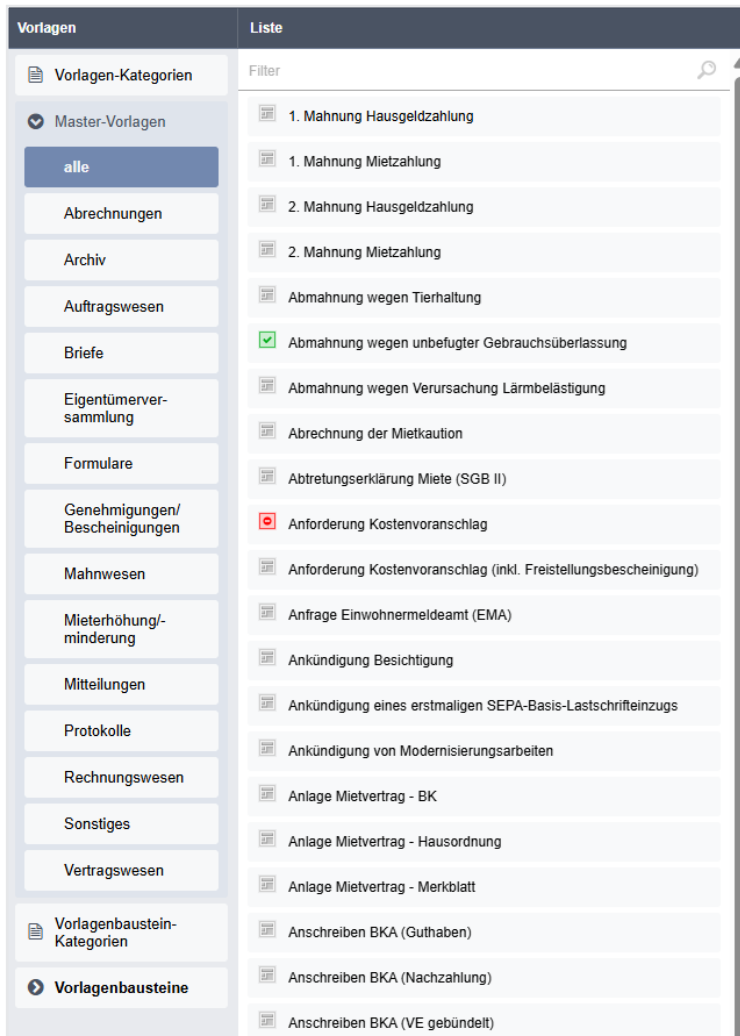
Vorlagen

Vorlagen-Kategorien

Master-Vorlagen

alle

Abrechnungen

Archiv

Auftragswesen

Briefe

Eigentümerversammlung

Formulare

Genehmigungen/ Bescheinigungen

Mahnwesen

Mieterhöhung/-minderung

Mitteilungen

Protokolle

Rechnungswesen

Sonstiges

Vertragswesen

Vorlagenbaustein-Kategorien

Vorlagenbausteine

Liste

Filter

1. Mahnung Hausgeldzahlung

1. Mahnung Mietzahlung

2. Mahnung Hausgeldzahlung

2. Mahnung Mietzahlung

Abmahnung wegen Tierhaltung

Abmahnung wegen unbefugter Gebrauchsüberlassung

Abmahnung wegen Verursachung Lärmbelästigung

Abrechnung der Mietkaution

Abtretungserklärung Miete (SGB II)

Anforderung Kostenvoranschlag

Anforderung Kostenvoranschlag (inkl. Freistellungsbescheinigung)

Anfrage Einwohnermeldeamt (EMA)

Ankündigung Besichtigung

Ankündigung eines erstmaligen SEPA-Basis-Lastschrifteinzugs

Ankündigung von Modernisierungsarbeiten

Anlage Mietvertrag - BK

Anlage Mietvertrag - Hausordnung

Anlage Mietvertrag - Merkblatt

Anschreiben BKA (Guthaben)

Anschreiben BKA (Nachzahlung)

Anschreiben BKA (VE gebündelt)